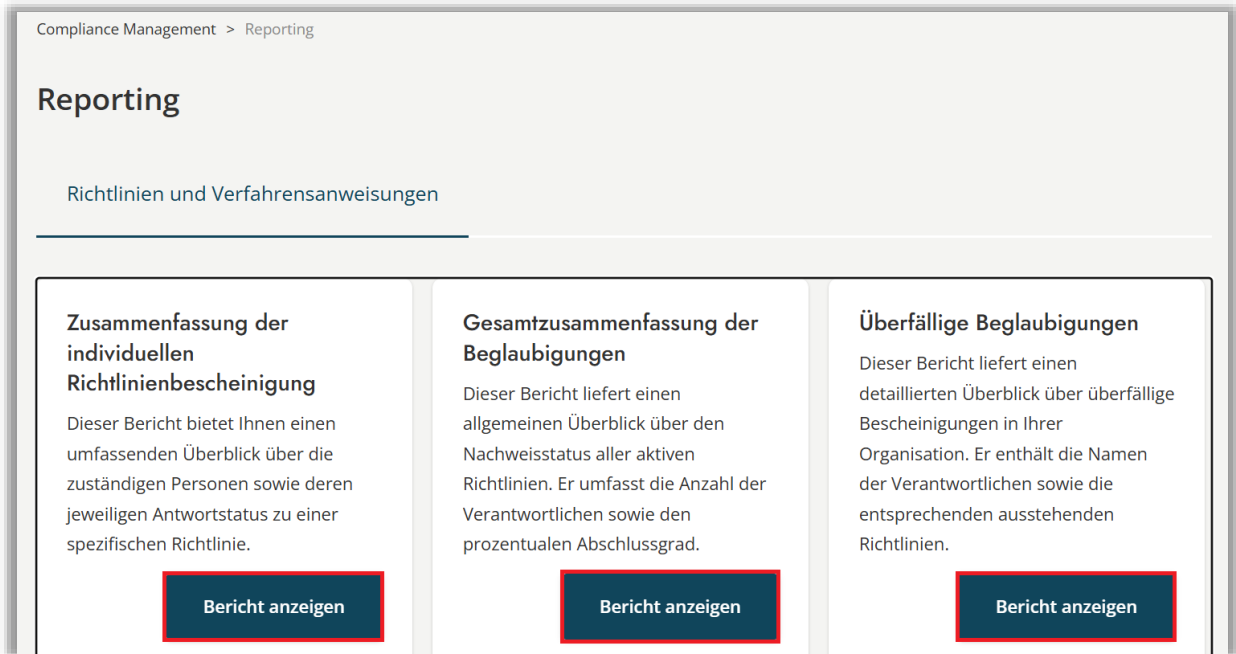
Compliance Management > Reporting

Reporting

Richtlinien und Verfahrensanweisungen

Zusammenfassung der individuellen Richtlinienbescheinigung

Dieser Bericht bietet Ihnen einen umfassenden Überblick über die zuständigen Personen sowie deren jeweiligen Antwortstatus zu einer spezifischen Richtlinie.

Bericht anzeigen

Gesamtzusammenfassung der Beglaubigungen

Dieser Bericht liefert einen allgemeinen Überblick über den Nachweisstatus aller aktiven Richtlinien. Er umfasst die Anzahl der Verantwortlichen sowie den prozentualen Abschlussgrad.

Bericht anzeigen

Überfällige Beglaubigungen

Dieser Bericht liefert einen detaillierten Überblick über überfällige Bescheinigungen in Ihrer Organisation. Er enthält die Namen der Verantwortlichen sowie die entsprechenden ausstehenden Richtlinien.

Bericht anzeigen